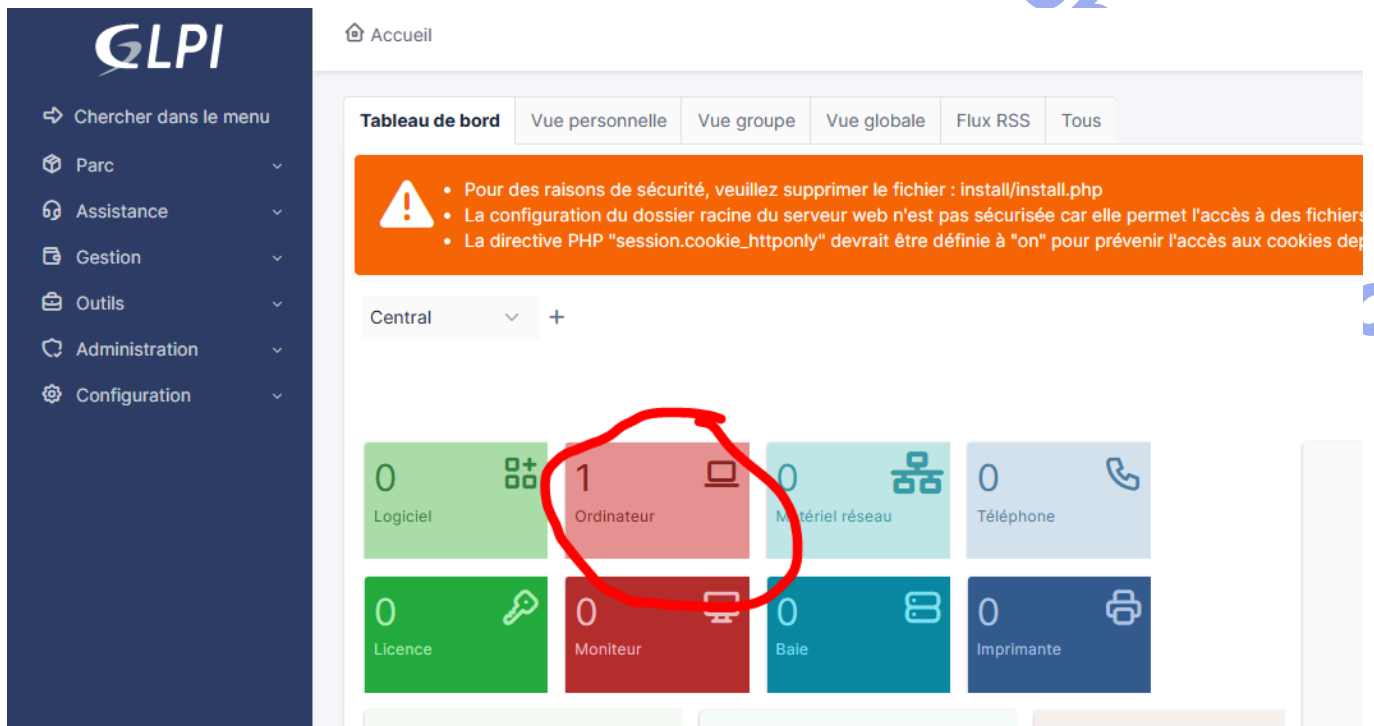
GLPI

Chercher dans le menu
Parc
Assistance
Gestion
Outils
Administration
Configuration

Accueil

Tableau de bord | Vue personnelle | Vue groupe | Vue globale | Flux RSS | Tous

• Pour des raisons de sécurité, veuillez supprimer le fichier : install/install.php
• La configuration du dossier racine du serveur web n'est pas sécurisée car elle permet l'accès à des fichiers
• La directive PHP "session.cookie_httponly" devrait être définie à "on" pour prévenir l'accès aux cookies dep

Central +

0 Logiciel
1 Ordinateur
0 Matériel réseau
0 Téléphone
0 Licence
0 Moniteur
0 Baie
0 Imprimante